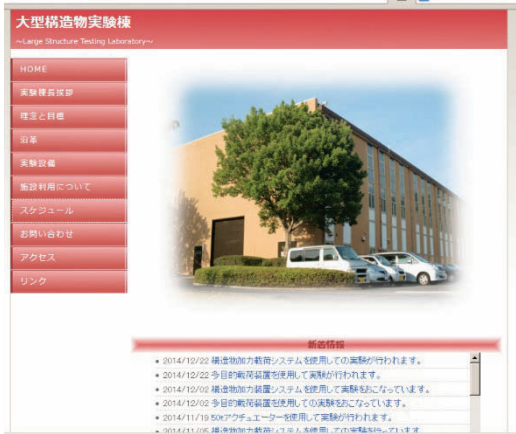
大型構造物実験棟
~Large Structure Testing Laboratory~

HOME
実験棟長挨拶
理念と目標
沿革
実験設備
施設利用について
スケジュール
お問い合わせ
アクセス
リンク

新着情報
2014/12/22 構造物加力載荷システムを使用しての実験が行われます。
2014/12/22 多目的載荷装置を使用して実験が行われます。
2014/12/02 構造物加力装置システムを使用して実験をおこなっています。
2014/12/02 多目的載荷装置を使用しての実験をおこなっています。
2014/11/19 50tアクチュエーターを使用して実験が行われます。
2014/11/05 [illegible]